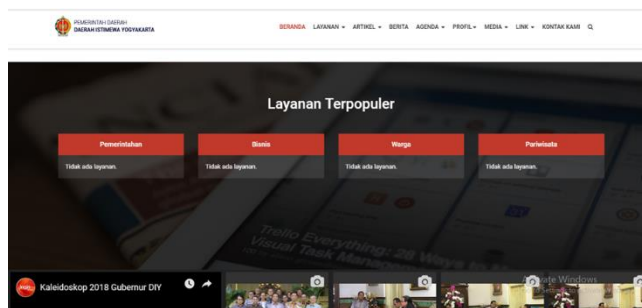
PEMERINTAH DAERAH
DAERAH ISTIMEWA YOGYAKARTA

BERANDA LAYANAN ▾ ARTIKEL ▾ BERITA AGENDA ▾ PROFIL ▾ MEDIA ▾ LINK ▾ KONTAK KAMI

Layanan Terpopuler

| Pemerintahan | Bisnis | Warga | Pariwisata |
|---|---|---|---|
| Tidak ada layanan. | Tidak ada layanan. | Tidak ada layanan. | Tidak ada layanan. |

Trello Everything: 28 Ways to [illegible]
Visual Task Manage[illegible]

Kaleidoskop 2018 Gubernur DIY

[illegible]ate Windows